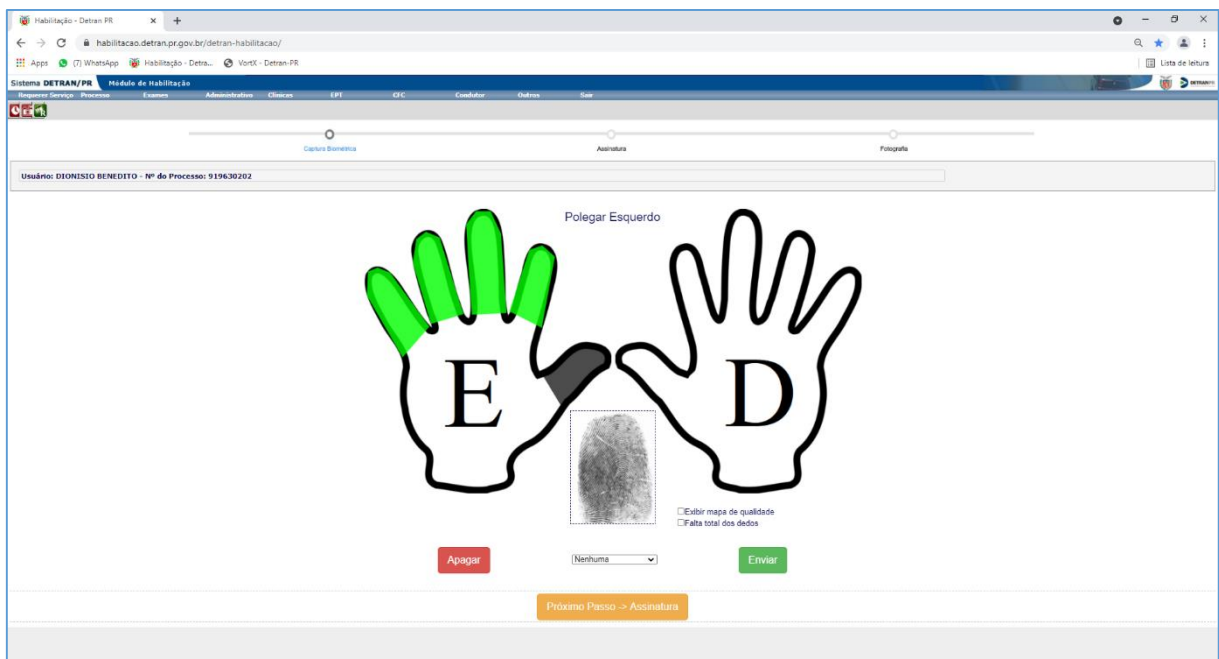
Habilitação - Detran PR

habilitacao.detran.pr.gov.br/detran-habilitacao/

Apps (7) WhatsApp Habilitação - Detra... VortX - Detran-PR

Lista de leitura

Sistema DETRAN/PR Módulo de Habilitação

Requerer Serviço Processo Exames Administrativo Clínicas EPT CFC Condutor Outros Sair

Captura Biométrica Assinatura Fotografia

Usuário: DIONISIO BENEDITO - Nº do Processo: 919630202

Polegar Esquerdo

E

D

Exibir mapa de qualidade
Falta total dos dedos

Apagar Nenhuma Enviar

Próximo Passo -> Assinatura